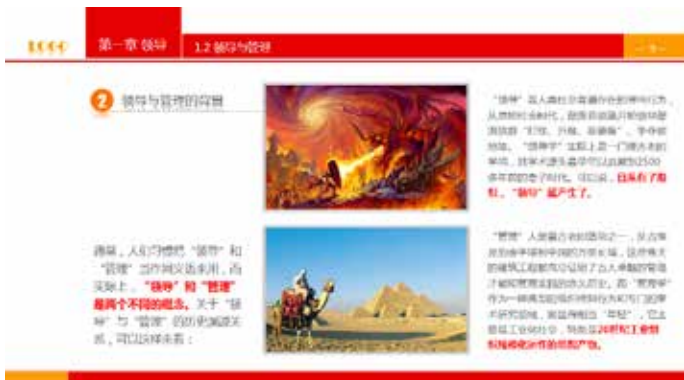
LOGO

第一章 领导

1.2 领导与管理

2 领导与管理的背景

"领导"虽人类社会有着存在影响中行为，从原始社会时代，就要部落首开始领导其群体"打猎、升级、家禽畜"，手中的领导。"领导学"这取上是一门很古老的学科，其学术源头最早可以追溯到2500多年前的春秋时代。可以说，自有了人类社，"领导"就产生了。

通常，人们习惯把"领导"和"管理"当作同义语来使用，而实际上，"领导"和"管理"是两个不同的概念。关于"领导"与"管理"的历史渊源关系，可以这样来看：

"管理"人类最古老的活动之一，至古埃及的金字塔和中国的万里长城，这些伟大的建筑工程都充分证明了古人卓越的管理才能和管理实践的历史之悠久。而"管理学"作为一种真实的组织中的行为和专门的学术研究领域，就其作为一门"学科"，它主要是工业化社会的产物，即将是20世纪工业管理领域中出现的新学问。